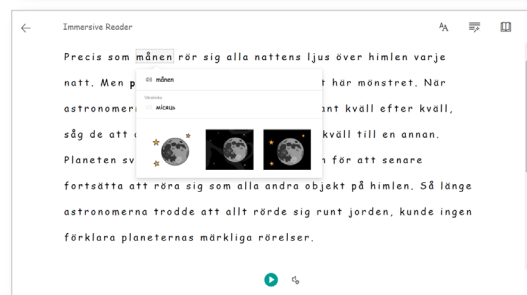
Immersive Reader

Precis som månen rör sig alla nattens ljus över himlen varje natt. Men p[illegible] t här mönstret. När astronomer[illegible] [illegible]nt kväll efter kväll, såg de att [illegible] kväll till en annan. Planeten sv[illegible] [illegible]n för att senare fortsätta att röra sig som alla andra objekt på himlen. Så länge astronomerna trodde att allt rörde sig runt jorden, kunde ingen förklara planeternas märkliga rörelser.

månen

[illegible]

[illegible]